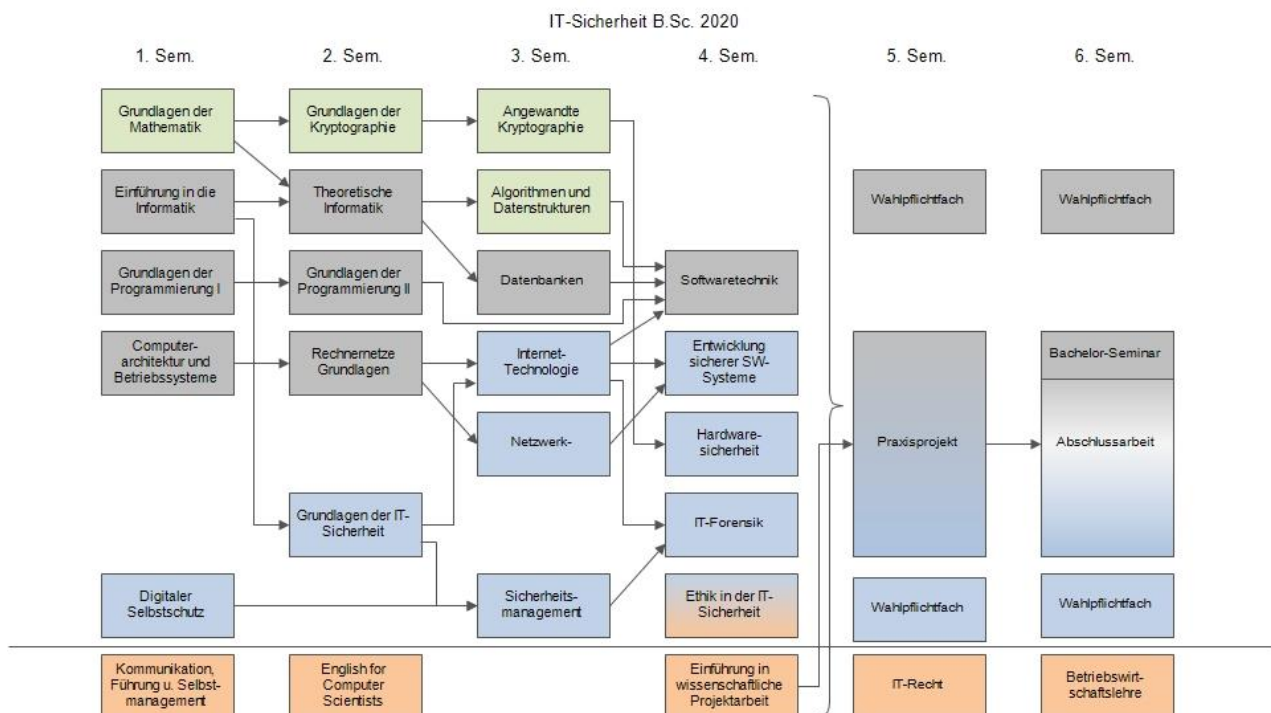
IT-Sicherheit B.Sc. 2020

1. Sem.

Grundlagen der Mathematik

Einführung in die Informatik

Grundlagen der Programmierung I

Computerarchitektur und Betriebssysteme

Digitaler Selbstschutz

Kommunikation, Führung u. Selbstmanagement

2. Sem.

Grundlagen der Kryptographie

Theoretische Informatik

Grundlagen der Programmierung II

Rechnernetze Grundlagen

Grundlagen der IT-Sicherheit

English for Computer Scientists

3. Sem.

Angewandte Kryptographie

Algorithmen und Datenstrukturen

Datenbanken

Internet-Technologie

Netzwerk-

Sicherheitsmanagement

4. Sem.

Softwaretechnik

Entwicklung sicherer SW-Systeme

Hardwaresicherheit

IT-Forensik

Ethik in der IT-Sicherheit

Einführung in wissenschaftliche Projektarbeit

5. Sem.

Wahlpflichtfach

Praxisprojekt

Wahlpflichtfach

IT-Recht

6. Sem.

Wahlpflichtfach

Bachelor-Seminar

Abschlussarbeit

Wahlpflichtfach

Betriebswirtschaftslehre